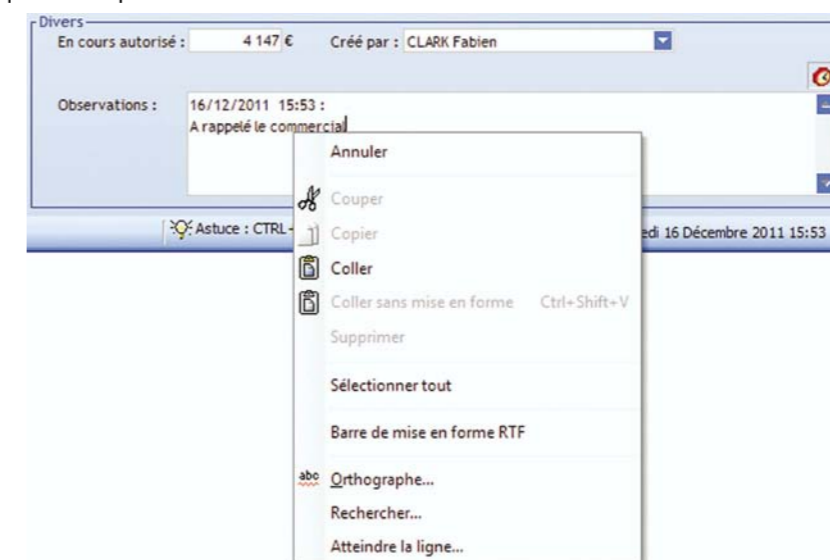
Divers

En cours autorisé : 4 147 €

Créé par : CLARK Fabien

Observations : 16/12/2011 15:53 :
A rappelé le commercial

Astuce : CTRL

edi 16 Décembre 2011 15:53

Annuler

Couper

Copier

Coller

Coller sans mise en forme Ctrl+Shift+V

Supprimer

Sélectionner tout

Barre de mise en forme RTF

abc Orthographe...

Rechercher...

Atteindre la ligne...